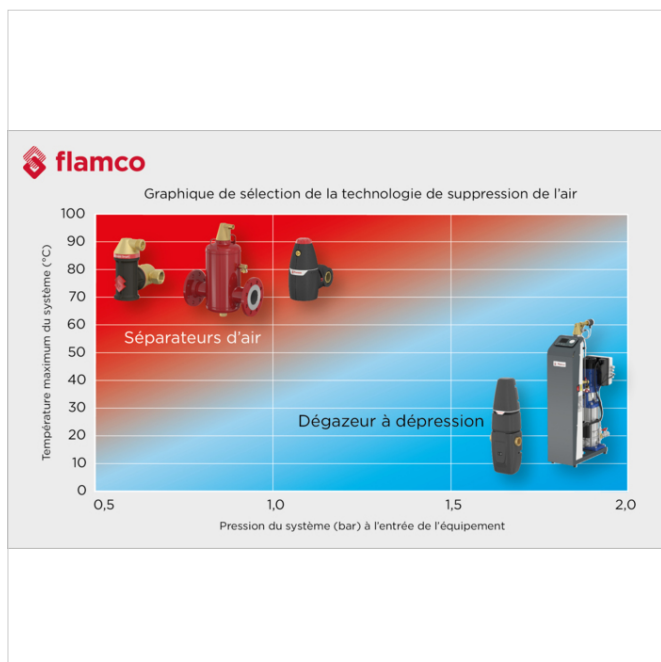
flamco

Graphique de sélection de la technologie de suppression de l'air

Température maximum du système (°C)

100
90
80
70
60
50
40
30
20
10
0

Séparateurs d'air

Dégazeur à dépression

0,5
1,0
1,5
2,0

Pression du système (bar) à l'entrée de l'équipement